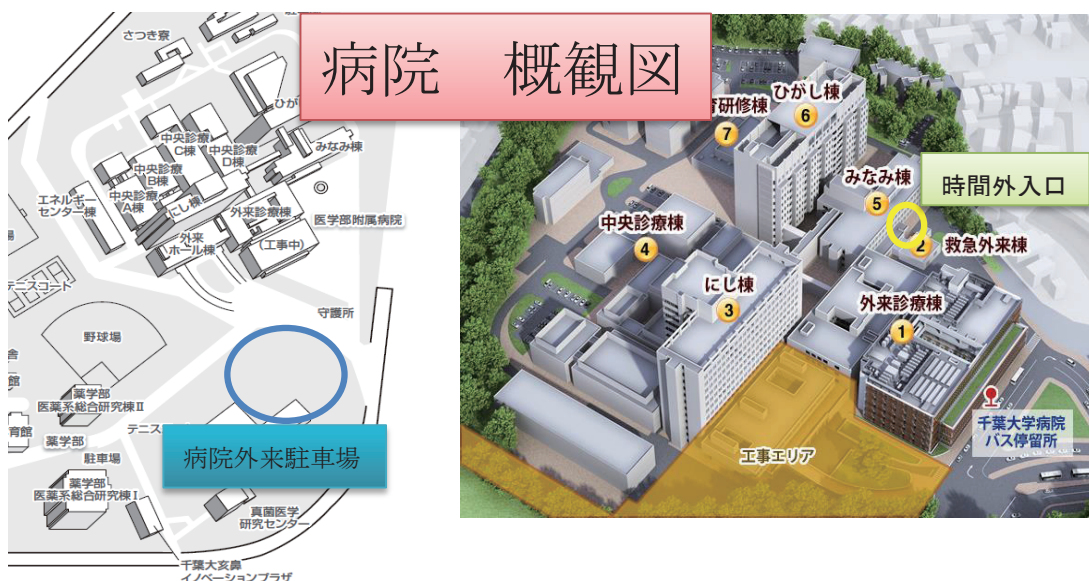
病院　概観図

さつき寮
ひが
中央診療C棟
中央診療D棟
みなみ棟
中央診療B棟
中央診療A棟
エネルギーセンター棟
にし棟
外来診療棟
医学部附属病院
外来ホール棟
（工事中）
テニスコート
守護所
野球場
薬学部医薬系総合研究棟Ⅱ
育館
薬学部
テニス
駐車場
病院外来駐車場
薬学部医薬系総合研究棟Ⅰ
真菌医学研究センター
千葉大亥鼻イノベーションプラザ

育研修棟 7
ひがし棟 6
みなみ棟 5
時間外入口
2 救急外来棟
中央診療棟 4
にし棟 3
外来診療棟 1
千葉大学病院バス停留所
工事エリア